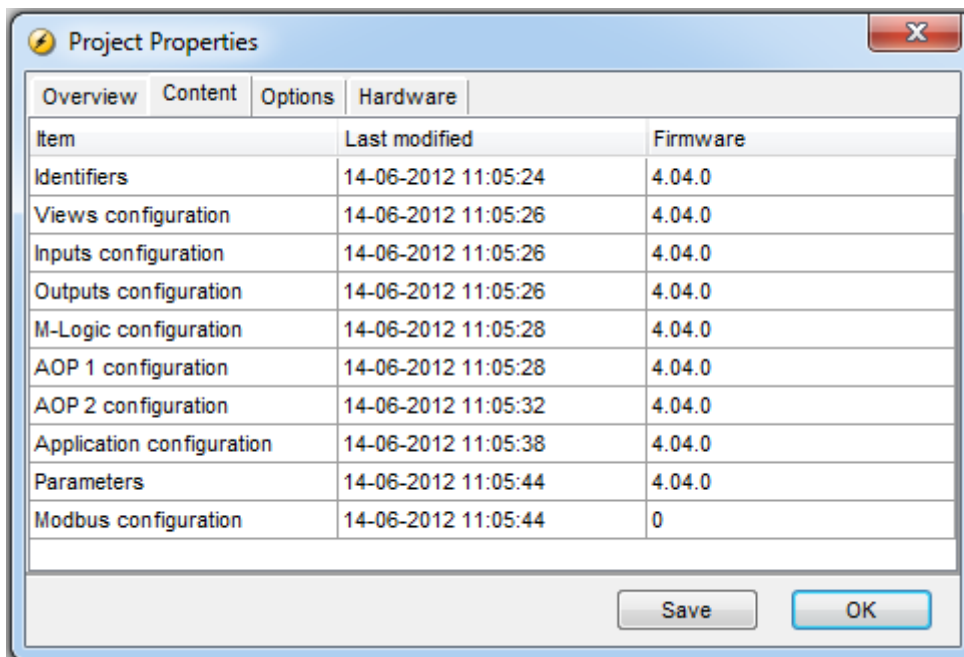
Project Properties

X

Overview Content Options Hardware

| Item | Last modified | Firmware |
|---|---|---|
| Identifiers | 14-06-2012 11:05:24 | 4.04.0 |
| Views configuration | 14-06-2012 11:05:26 | 4.04.0 |
| Inputs configuration | 14-06-2012 11:05:26 | 4.04.0 |
| Outputs configuration | 14-06-2012 11:05:26 | 4.04.0 |
| M-Logic configuration | 14-06-2012 11:05:28 | 4.04.0 |
| AOP 1 configuration | 14-06-2012 11:05:28 | 4.04.0 |
| AOP 2 configuration | 14-06-2012 11:05:32 | 4.04.0 |
| Application configuration | 14-06-2012 11:05:38 | 4.04.0 |
| Parameters | 14-06-2012 11:05:44 | 4.04.0 |
| Modbus configuration | 14-06-2012 11:05:44 | 0 |

Save OK